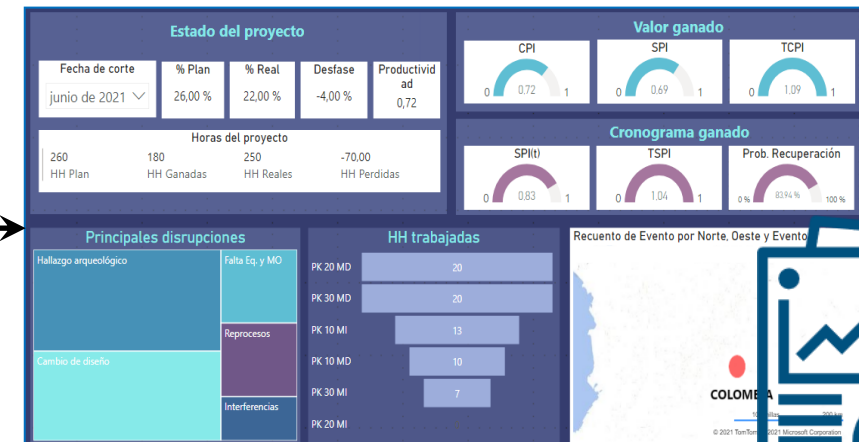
Estado del proyecto

| Fecha de corte | % Plan | % Real | Desfase | Productividad |
|---|---|---|---|---|
| junio de 2021 | 26,00 % | 22,00 % | -4,00 % | 0,72 |

Horas del proyecto

260 HH Plan
180 HH Ganadas
250 HH Reales
-70,00 HH Perdidas

Valor ganado

CPI
0 0.72 1

SPI
0 0.69 1

TCPI
0 1.09 1

Cronograma ganado

SPI(t)
0 0.83 1

TSPI
0 1.04 1

Prob. Recuperación
0 % 83.94 % 100 %

Principales disrupciones

Hallazgo arqueológico
Falta Eq. y MO
Reprocesos
Cambio de diseño
Interferencias

HH trabajadas

PK 20 MD 20
PK 30 MD 20
PK 10 MI 13
PK 10 MD 10
PK 30 MI 7
PK 20 MI

Recuento de Evento por Norte, Oeste y Evento

COLOMBIA
100 millas
200 km
© 2021 TomTom, © 2021 Microsoft Corporation